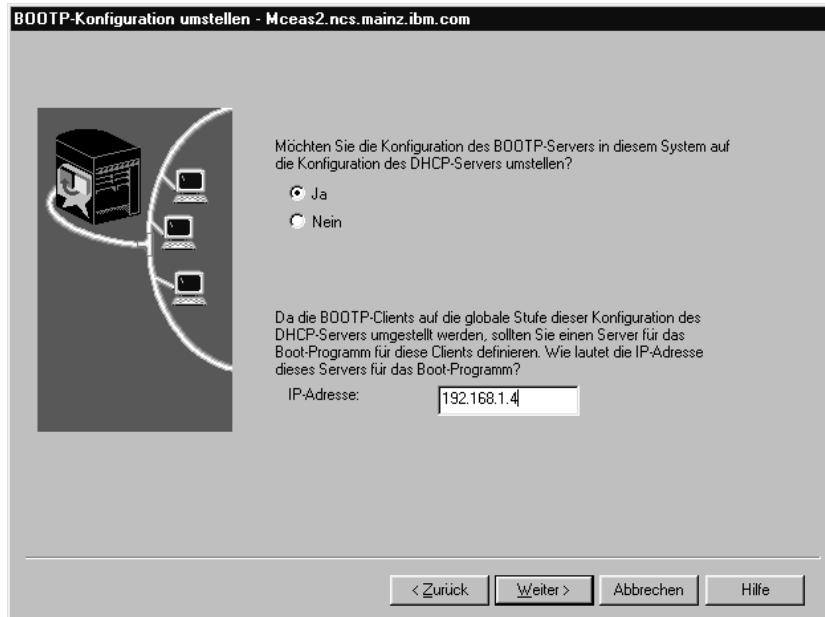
BOOTP-Konfiguration umstellen - Mceas2.ncs.mainz.ibm.com

Möchten Sie die Konfiguration des BOOTP-Servers in diesem System auf die Konfiguration des DHCP-Servers umstellen?

Ja

Nein

Da die BOOTP-Clients auf die globale Stufe dieser Konfiguration des DHCP-Servers umgestellt werden, sollten Sie einen Server für das Boot-Programm für diese Clients definieren. Wie lautet die IP-Adresse dieses Servers für das Boot-Programm?

IP-Adresse: 192.168.1.4

< Zurück | Weiter > | Abbrechen | Hilfe